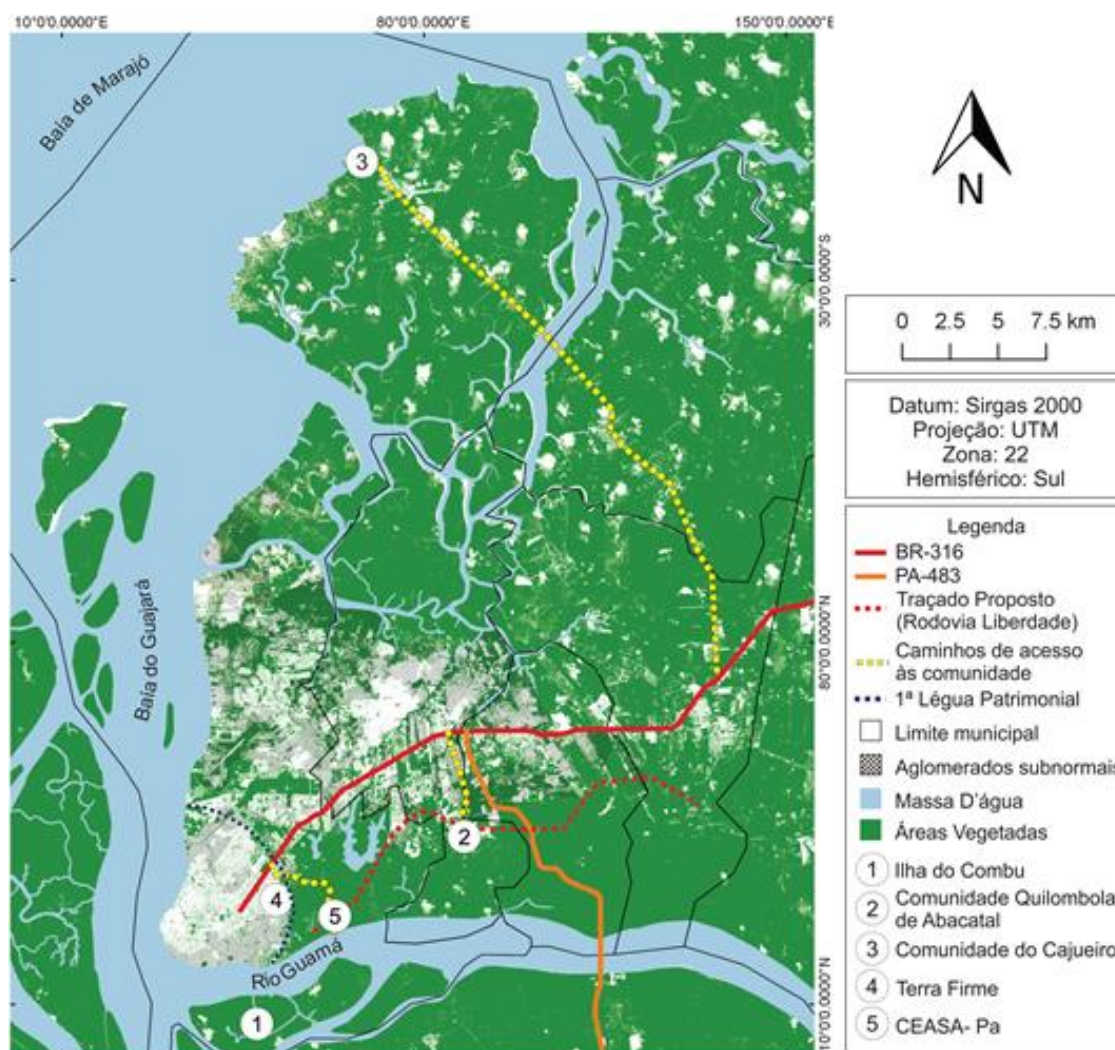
10°0'0.0000"E
80°0'0.0000"E
150°0'0.0000"E

Baía de Marajó

N

30°0'0.0000"S

0 2.5 5 7.5 km

Datum: Sirgas 2000
Projeção: UTM
Zona: 22
Hemisfério: Sul

Legenda
BR-316
PA-483
Traçado Proposto (Rodovia Liberdade)
Caminhos de acesso às comunidade
1ª Légua Patrimonial
Limite municipal
Aglomerados subnormais
Massa D'água
Áreas Vegetadas
1 Ilha do Combu
2 Comunidade Quilombola de Abacatal
3 Comunidade do Cajueiro
4 Terra Firme
5 CEASA- Pa

Baía do Guajará

80°0'0.0000"N

Rio Guamá

10°0'0.0000"N

3
2
4
5
1